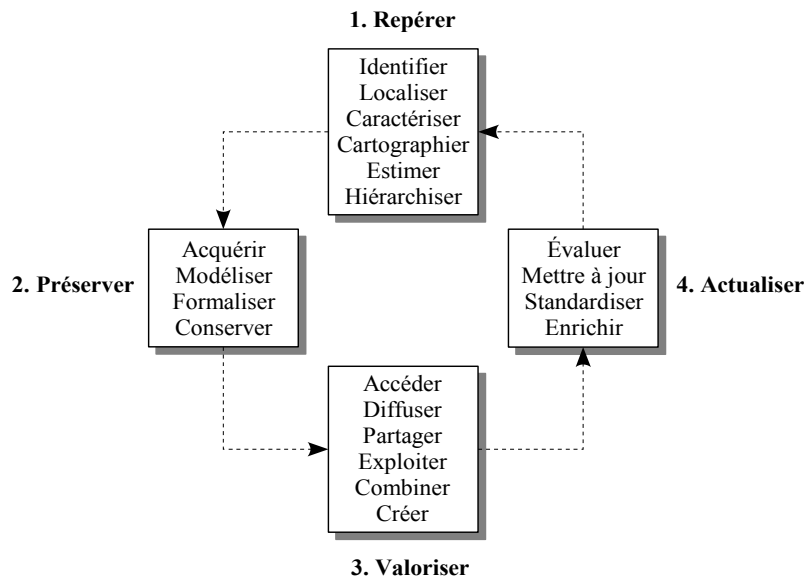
1. Repérer

Identifier
Localiser
Caractériser
Cartographier
Estimer
Hiérarchiser

2. Préserver

Acquérir
Modéliser
Formaliser
Conserver

Évaluer
Mettre à jour
Standardiser
Enrichir

4. Actualiser

Accéder
Diffuser
Partager
Exploiter
Combiner
Créer

3. Valoriser